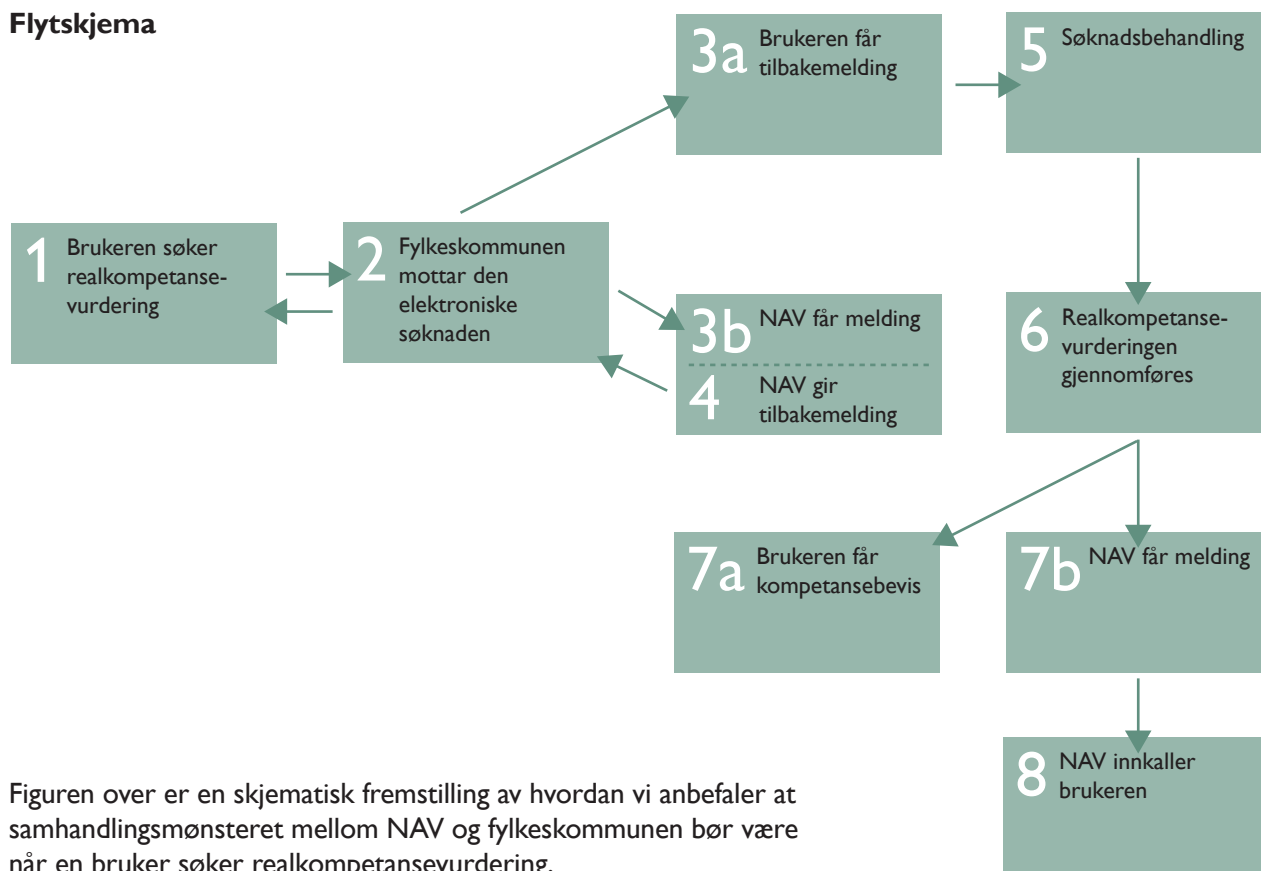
Flytskjema

1 Brukeren søker realkompetansevurdering

2 Fylkeskommunen mottar den elektroniske søknaden

3a Brukeren får tilbakemelding

3b NAV får melding

4 NAV gir tilbakemelding

5 Søknadsbehandling

6 Realkompetansevurderingen gjennomføres

7a Brukeren får kompetansebevis

7b NAV får melding

8 NAV innkaller brukeren

Figuren over er en skjematisk fremstilling av hvordan vi anbefaler at samhandlingsmønsteret mellom NAV og fylkeskommunen bør være når en bruker søker realkompetansevurdering.